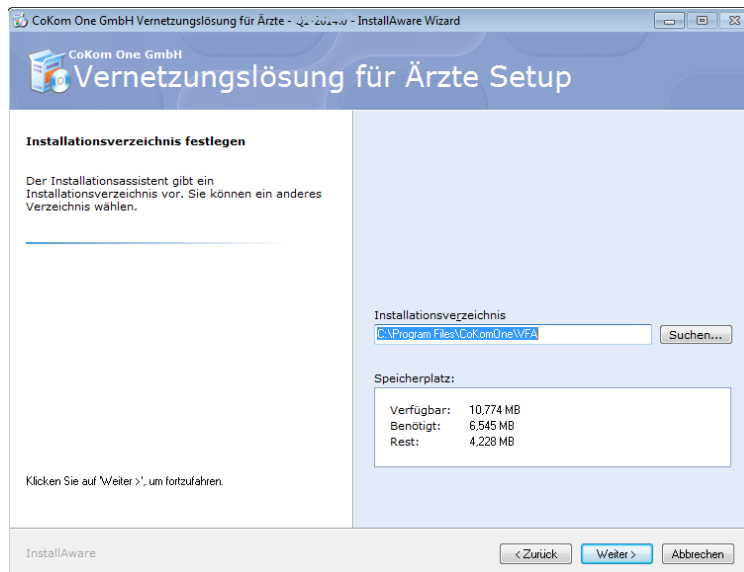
CoKom One GmbH Vernetzungslösung für Ärzte - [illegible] - InstallAware Wizard

CoKom One GmbH
Vernetzungslösung für Ärzte Setup

Installationsverzeichnis festlegen

Der Installationsassistent gibt ein Installationsverzeichnis vor. Sie können ein anderes Verzeichnis wählen.

Installationsverzeichnis
C:\Program Files\CoKomOne\VFA
Suchen...

Speicherplatz:

| Verfügbar: | 10,774 MB |
|---|---|
| Benötigt: | 6,545 MB |
| Rest: | 4,228 MB |

Klicken Sie auf 'Weiter >', um fortzufahren.

InstallAware

< Zurück
Weiter >
Abbrechen